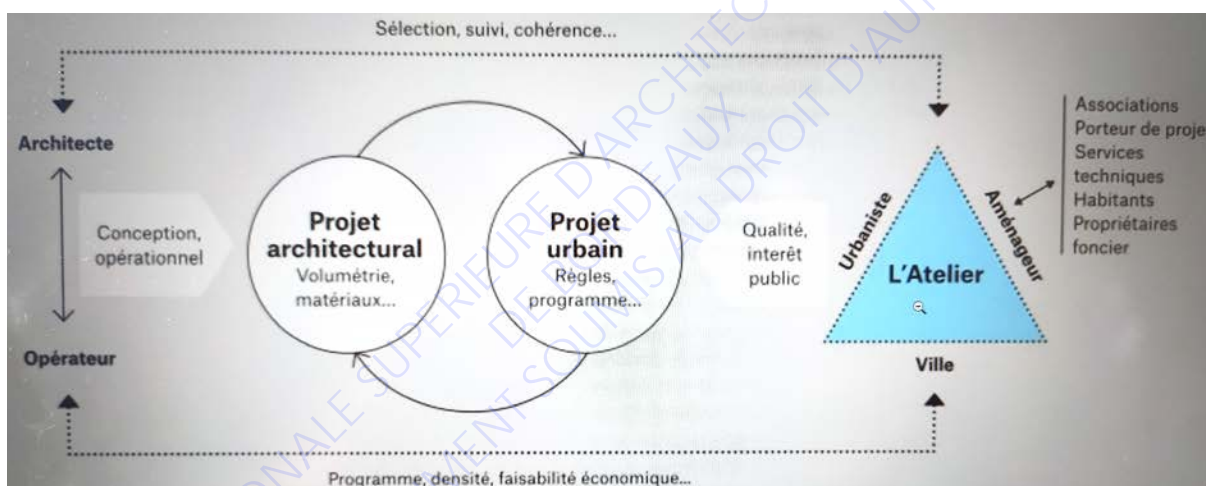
Sélection, suivi, cohérence...

Architecte

Conception, opérationnel

Opérateur

**Projet architectural**
Volumétrie, matériaux...

**Projet urbain**
Règles, programme...

Qualité, interêt public

Urbaniste

Aménageur

L'Atelier

Ville

Associations
Porteur de proje
Services techniques
Habitants
Propriétaires foncier

Programme, densité, faisabilité économique...

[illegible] SUPERIEURE D'ARCHITECTURE DE BORDEAUX DOCUMENT SOUMIS AU DROIT D'AUTEUR